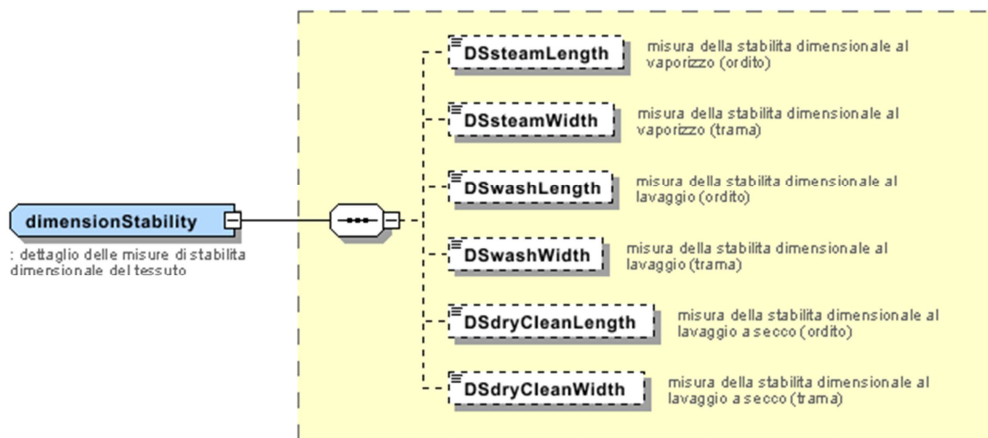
dimensionStability

: dettaglio delle misure di stabilita dimensionale del tessuto

DSsteamLength

misura della stabilita dimensionale al vaporizzo (ordito)

DSsteamWidth

misura della stabilita dimensionale al vaporizzo (trama)

DSwashLength

misura della stabilita dimensionale al lavaggio (ordito)

DSwashWidth

misura della stabilita dimensionale al lavaggio (trama)

DSdryCleanLength

misura della stabilita dimensionale al lavaggio a secco (ordito)

DSdryCleanWidth

misura della stabilita dimensionale al lavaggio a secco (trama)